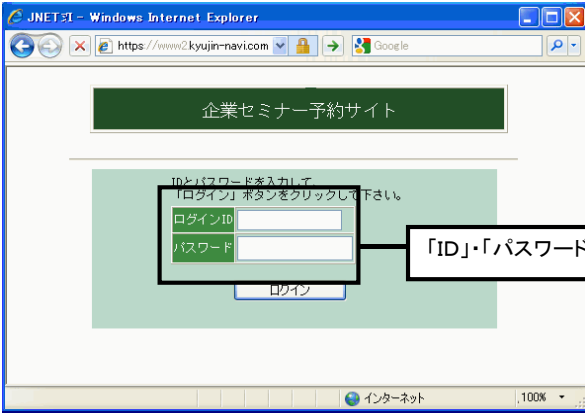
JNET订 - Windows Internet Explorer

https://www2.kyujin-navi.com

Google

企業セミナー予約サイト

IDとパスワードを入力して
「ログイン」ボタンをクリックして下さい。

ログインID

パスワード

ログイン

「ID」・「パスワード

インターネット

100%